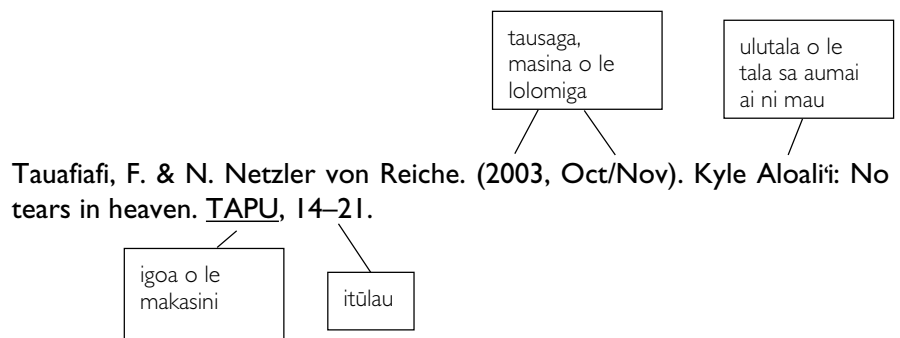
tausaga, masina o le lolomiga

ulutala o le tala sa aumai ai ni mau

Tauafiafi, F. & N. Netzler von Reiche. (2003, Oct/Nov). Kyle Aloali'i: No tears in heaven. TAPU, 14–21.

igoa o le makasini

itūlau